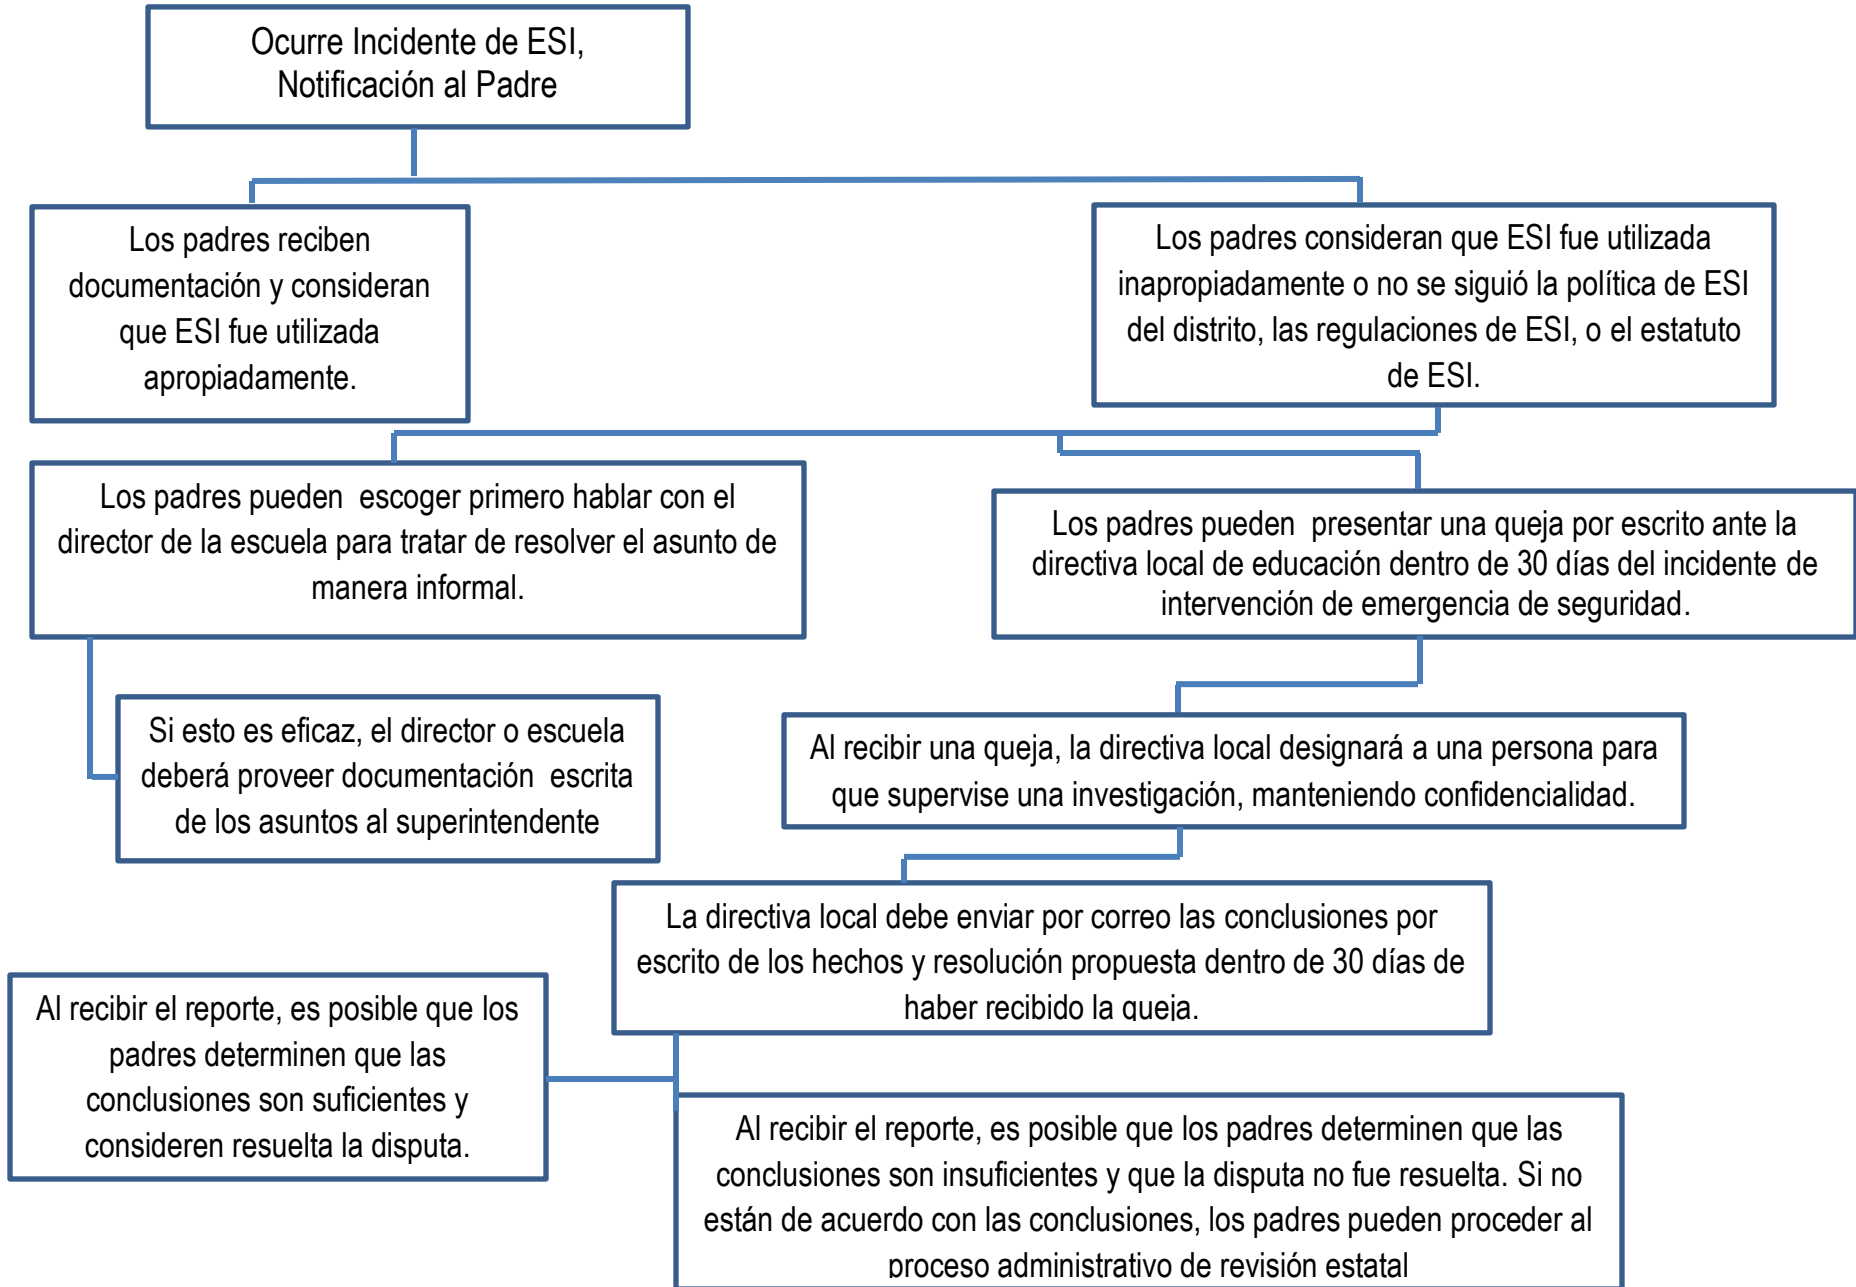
Ocurre Incidente de ESI, Notificación al Padre

Los padres reciben documentación y consideran que ESI fue utilizada apropiadamente.

Los padres consideran que ESI fue utilizada inapropiadamente o no se siguió la política de ESI del distrito, las regulaciones de ESI, o el estatuto de ESI.

Los padres pueden escoger primero hablar con el director de la escuela para tratar de resolver el asunto de manera informal.

Los padres pueden presentar una queja por escrito ante la directiva local de educación dentro de 30 días del incidente de intervención de emergencia de seguridad.

Si esto es eficaz, el director o escuela deberá proveer documentación escrita de los asuntos al superintendente

Al recibir una queja, la directiva local designará a una persona para que supervise una investigación, manteniendo confidencialidad.

La directiva local debe enviar por correo las conclusiones por escrito de los hechos y resolución propuesta dentro de 30 días de haber recibido la queja.

Al recibir el reporte, es posible que los padres determinen que las conclusiones son suficientes y consideren resuelta la disputa.

Al recibir el reporte, es posible que los padres determinen que las conclusiones son insuficientes y que la disputa no fue resuelta. Si no están de acuerdo con las conclusiones, los padres pueden proceder al proceso administrativo de revisión estatal